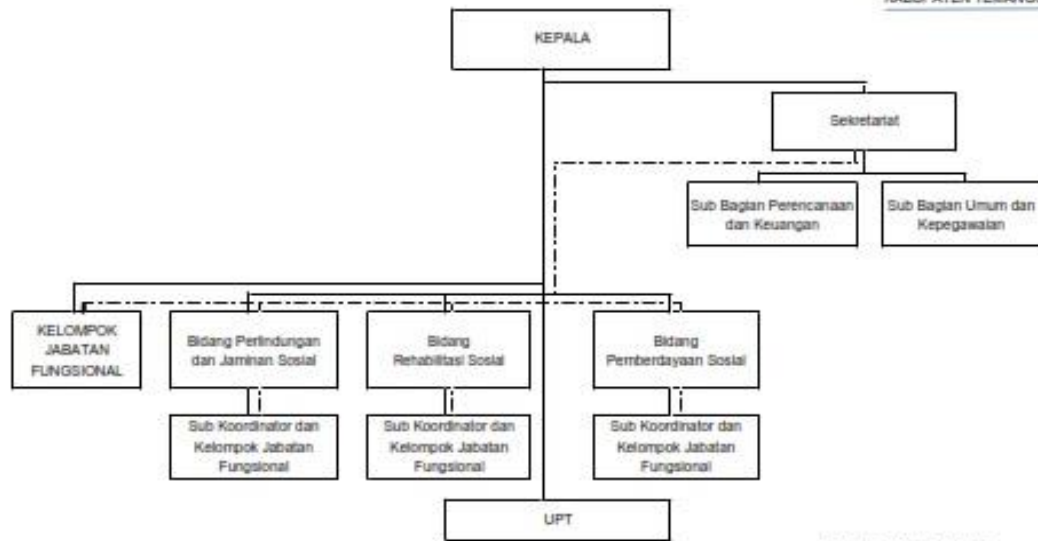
KABUPATEN TEMANGGUNG

KEPALA

Sekretariat

Sub Bagian Perencanaan dan Keuangan

Sub Bagian Umum dan Kepegawaian

KELOMPOK JABATAN FUNGSIONAL

Bidang Perlindungan dan Jaminan Sosial

Bidang Rehabilitasi Sosial

Bidang Pemberdayaan Sosial

Sub Koordinator dan Kelompok Jabatan Fungsional

Sub Koordinator dan Kelompok Jabatan Fungsional

Sub Koordinator dan Kelompok Jabatan Fungsional

UPT